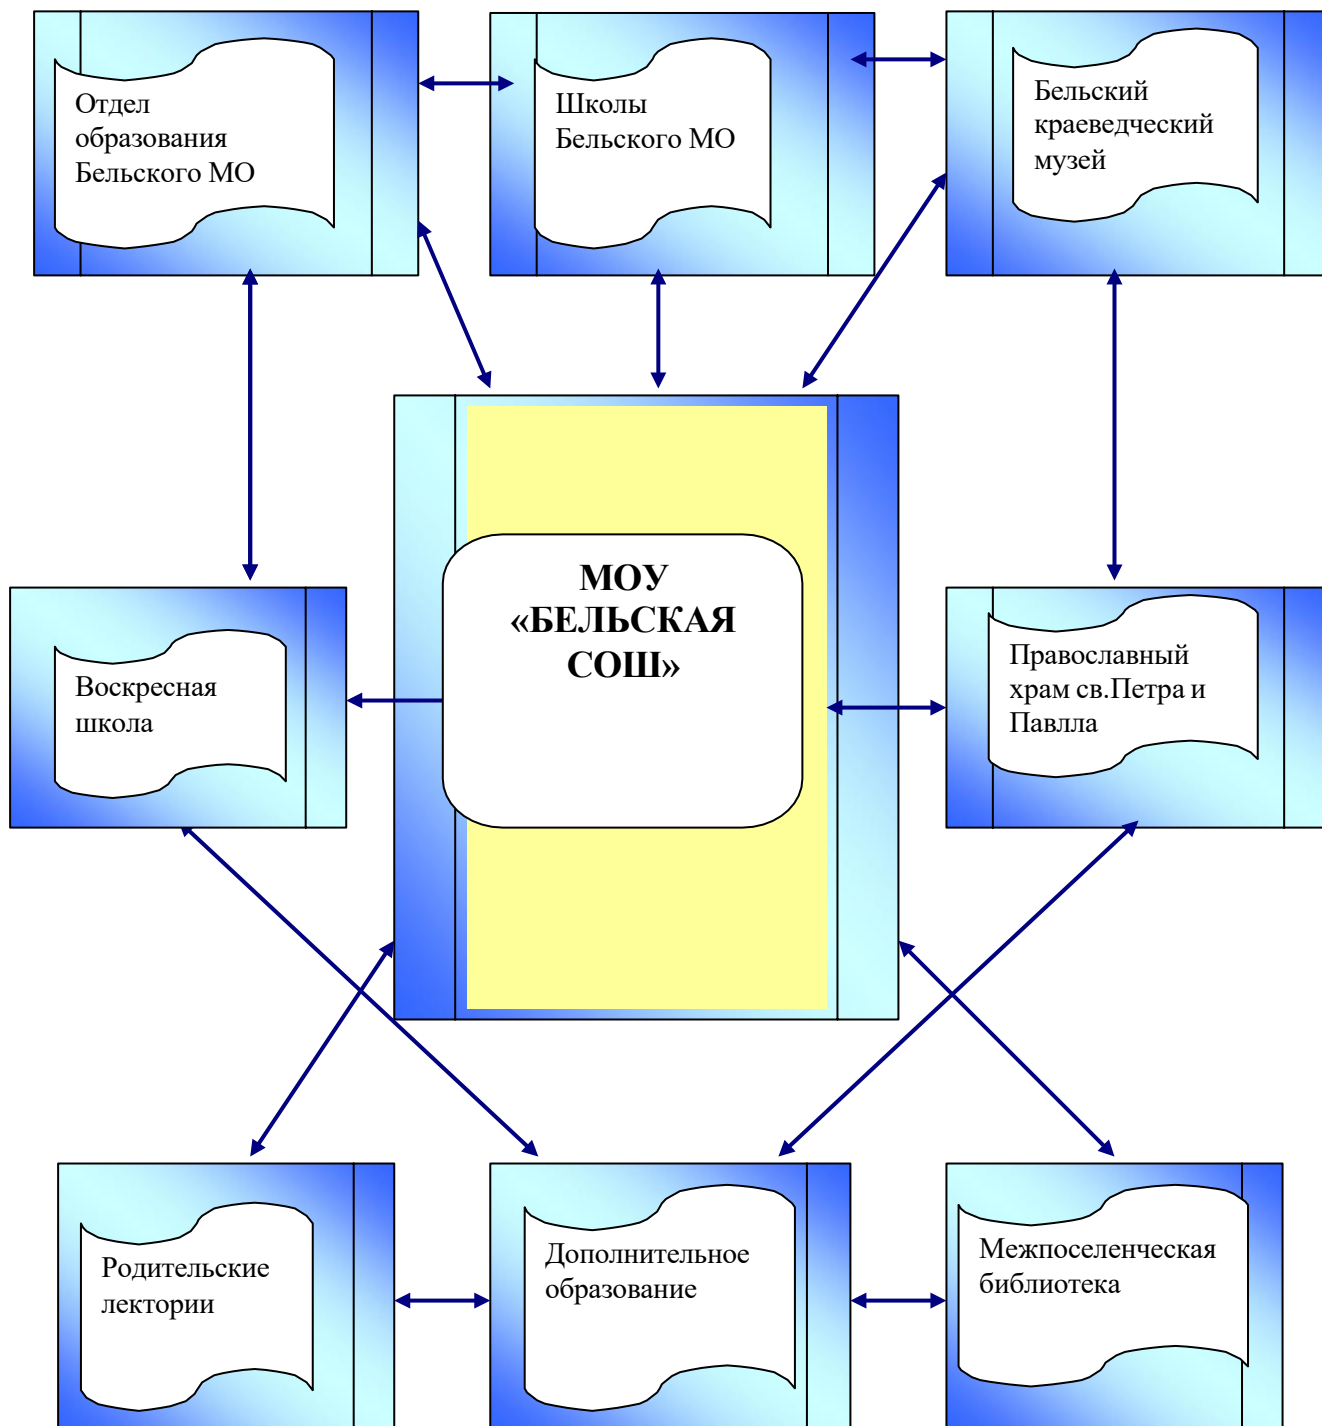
Отдел образования Бельского МО

Школы Бельского МО

Бельский краеведческий музей

МОУ «БЕЛЬСКАЯ СОШ»

Воскресная школа

Православный храм св.Петра и Павлла

Родительские лектории

Дополнительное образование

Межпоселенческая библиотека